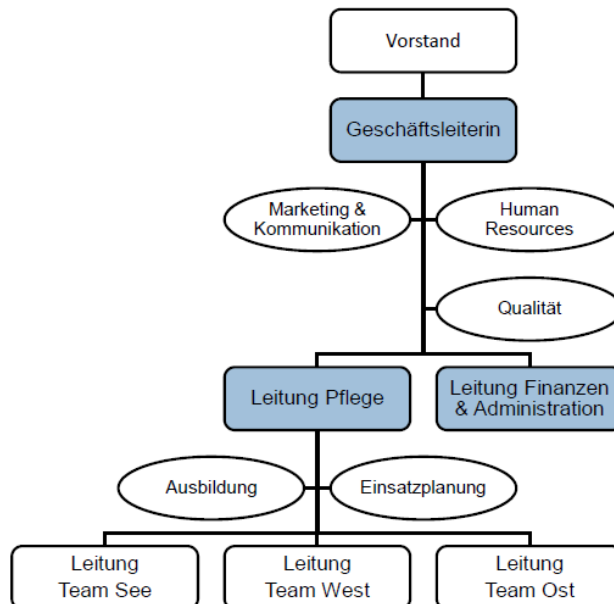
Vorstand

Geschäftsleiterin

Marketing & Kommunikation

Human Resources

Qualität

Leitung Pflege

Leitung Finanzen & Administration

Ausbildung

Einsatzplanung

Leitung Team See

Leitung Team West

Leitung Team Ost